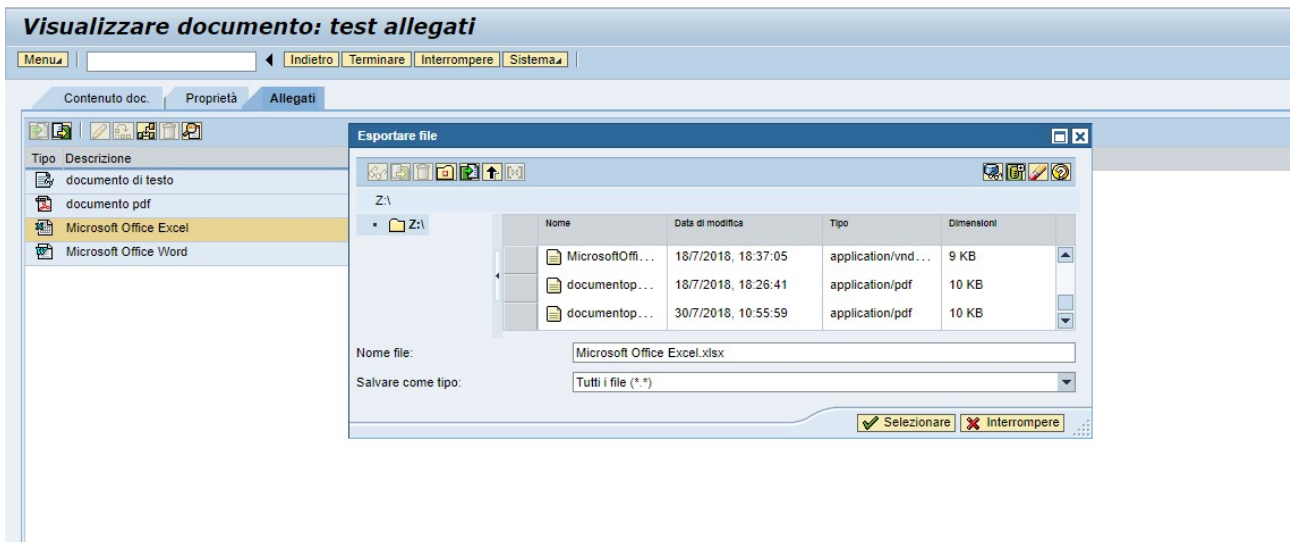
Visualizzare documento: test allegati

Menu | Indietro | Terminare | Interrompere | Sistema

Contenuto doc. | Proprietà | Allegati

| Tipo | Descrizione |
|---|---|
| | documento di testo |
| | documento pdf |
| | Microsoft Office Excel |
| | Microsoft Office Word |

Esportare file

Z:\

Z:\

| Nome | Data di modifica | Tipo | Dimensioni |
|---|---|---|---|
| MicrosoftOffi... | 18/7/2018, 18:37:05 | application/vnd... | 9 KB |
| documentop... | 18/7/2018, 18:26:41 | application/pdf | 10 KB |
| documentop... | 30/7/2018, 10:55:59 | application/pdf | 10 KB |

Nome file: Microsoft Office Excel.xlsx

Salvare come tipo: Tutti i file (*.*)

Selezionare | Interrompere